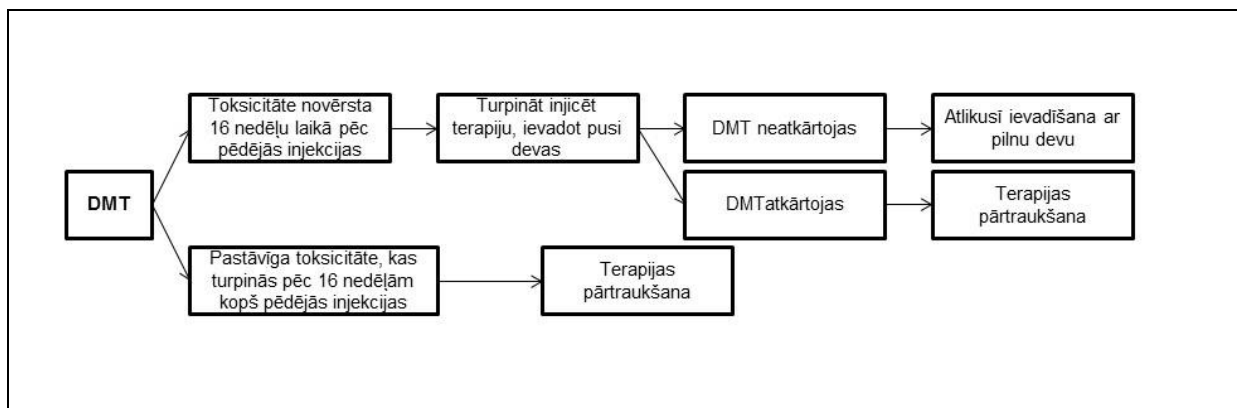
DMT

Toksicitāte novērsta 16 nedēļu laikā pēc pēdējās injekcijas

Turpināt injicēt terapiju, ievadot pusi devas

DMT neatkārtojas

Atlikusī ievadīšana ar pilnu devu

DMTatkārtojas

Terapijas pārtraukšana

Pastāvīga toksicitāte, kas turpinās pēc 16 nedēļām kopš pēdējās injekcijas

Terapijas pārtraukšana